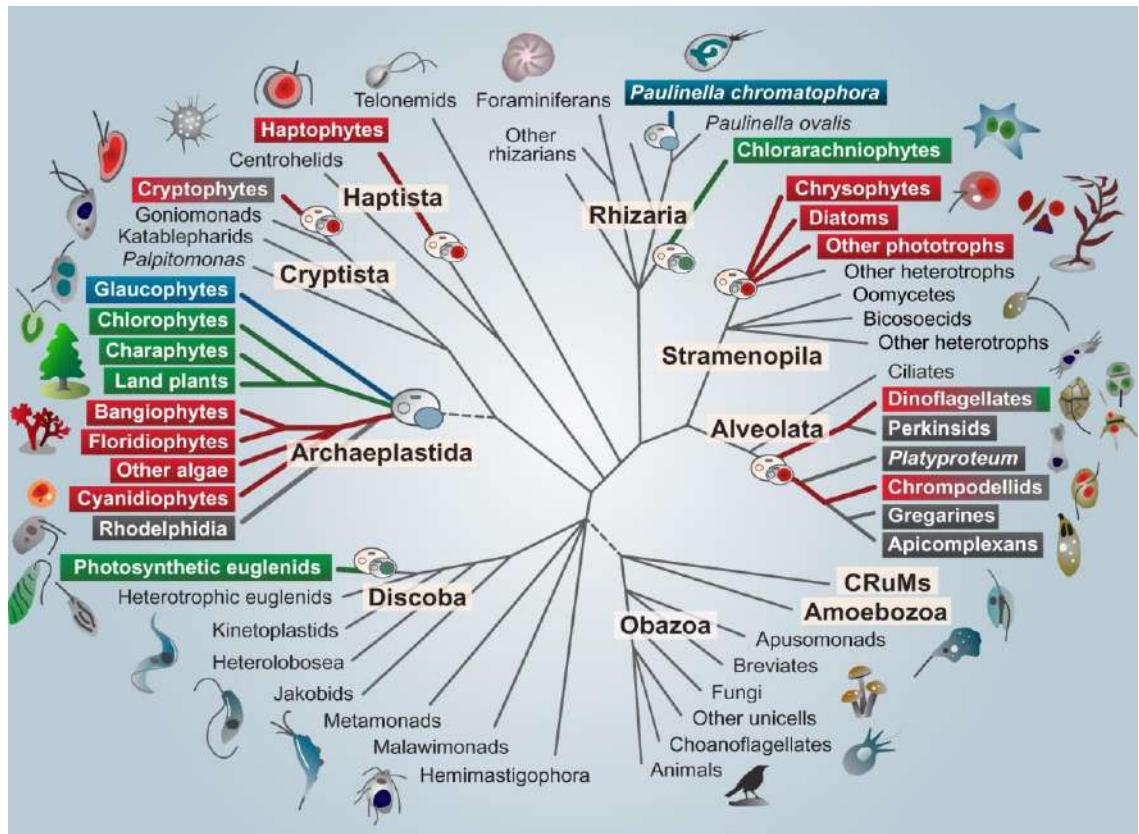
Telonemids
Foraminiferans
Paulinella chromatophora
Paulinella ovalis
Other rhizarians
Chlorarachniophytes
Haptophytes
Centrohelids
Haptista
Cryptophytes
Goniomonads
Katablepharids
Palpitomonas
Cryptista
Rhizaria
Chrysophytes
Diatoms
Other phototrophs
Other heterotrophs
Oomycetes
Bicosoecids
Other heterotrophs
Stramenopila
Glaucophytes
Chlorophytes
Charaphytes
Land plants
Bangiophytes
Floridiophytes
Other algae
Cyanidiophytes
Rhodelphidia
Archaeplastida
Ciliates
Alveolata
Dinoflagellates
Perkinsids
Platyproteum
Chrompodellids
Gregarines
Apicomplexans
Photosynthetic euglenids
Heterotrophic euglenids
Discoba
Kinetoplastids
Heterolobosea
Jakobids
Metamonads
Malawimonads
Hemimastigophora
CRuMs
Amoebozoa
Obazoa
Apusomonads
Breviates
Fungi
Other unicells
Choanoflagellates
Animals